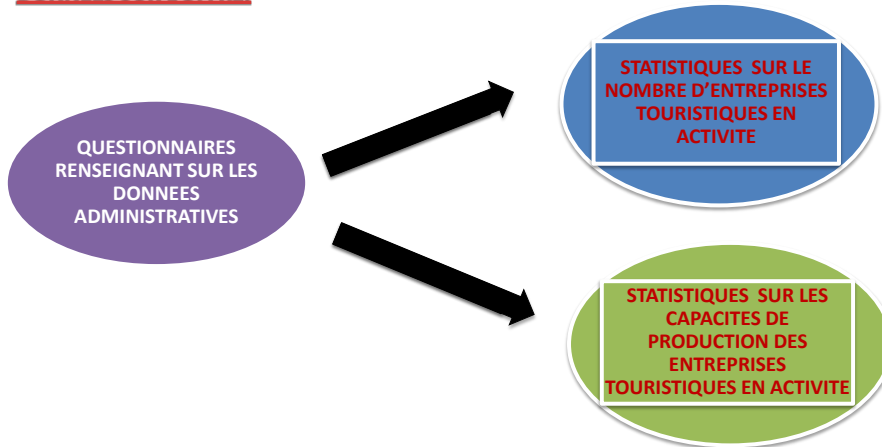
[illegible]

QUESTIONNAIRES RENSEIGNANT SUR LES DONNEES ADMINISTRATIVES

STATISTIQUES SUR LE NOMBRE D'ENTREPRISES TOURISTIQUES EN ACTIVITE

STATISTIQUES SUR LES CAPACITES DE PRODUCTION DES ENTREPRISES TOURISTIQUES EN ACTIVITE